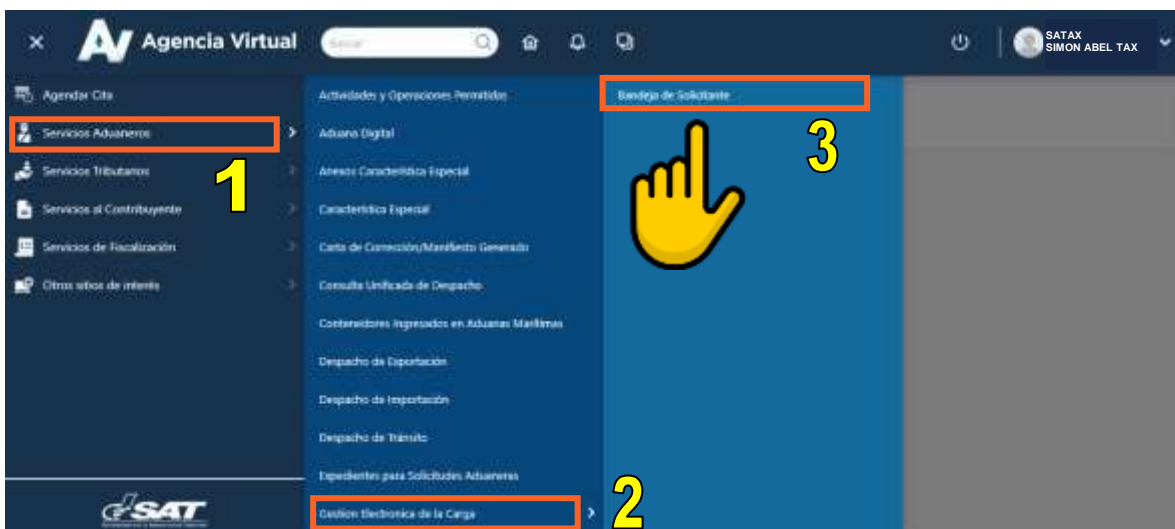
× AV Agencia Virtual Buscar SATAX SIMON ABEL TAX

Agendar Cita
Servicios Aduaneros
Servicios Tributarios
Servicios al Contribuyente
Servicios de Fiscalización
Otros sitios de interés

1

SAT

Actividades y Operaciones Permitidas
Aduana Digital
Anexos Característica Especial
Característica Especial
Carta de Corrección/Manifiesto Generado
Consulta Unificada de Despacho
Contenedores Ingresados en Aduanas Marítimas
Despacho de Exportación
Despacho de Importación
Despacho de Tránsito
Expedientes para Solicitudes Aduaneras
Gestion Electronica de la Carga

2

Bandeja de Solicitante

3